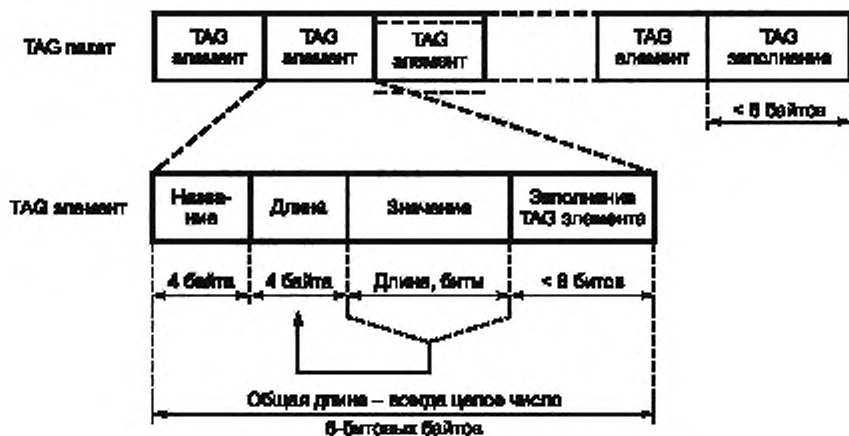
TAG пакет

TAG элемент

TAG элемент

TAG элемент

TAG элемент

TAG заполнение

< 8 байтов

TAG элемент

Название

Длина

Значение

Заполнение TAG элемента

4 байта

4 байта

Длина, биты

< 8 битов

Общая длина – всегда целое число 8-битовых байтов